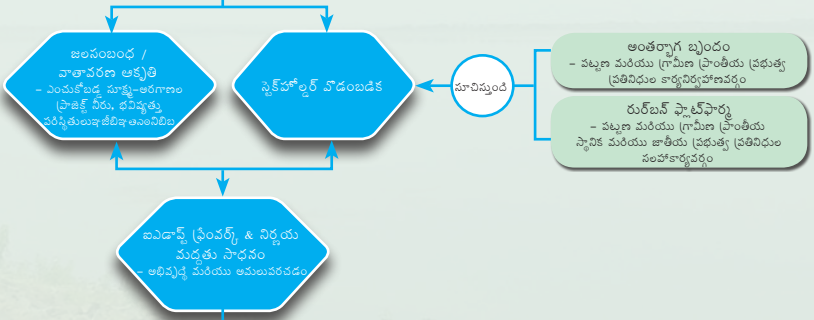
జలసంబంధ / వాతావరణ ఆకృతి
- ఎంచుకోబడ్డ సూక్ష్మ-అరిగాలం ప్రాజెక్ట్ నీరు, భవిష్యత్తు పరిస్థితులుఇజీబిజిఆఎంబిబిబ

స్టేక్‌హోల్డర్ ఒడంబడిక

సూచిస్తుంది

అంతర్భాగ బృందం
- పట్టణ మరియు గ్రామీణ ప్రాంతీయ ప్రభుత్వ ప్రతినిధుల కార్యనిర్వాహణవర్గం

రుర్‌బన్ ప్లాట్‌ఫార్మ్
- పట్టణ మరియు గ్రామీణ ప్రాంతీయ స్థానిక మరియు జాతీయ ప్రభుత్వ ప్రతినిధుల సంహకార్యవర్గం

ఐఎడాప్ట్ ఫ్రేంవర్క్ & నిర్ణయ మద్దతు సాధనం
- అభివృద్ధి మరియు అమలుపరచడం